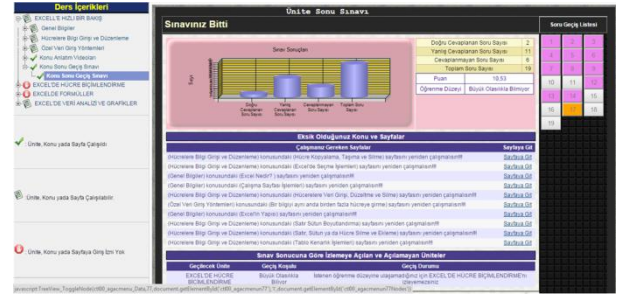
Ders İçerikleri

EXCEL'E HIZLI BIR BAKIŞ
Genel Bilgiler
Hücrelere Bilgi Girişi ve Düzenleme
Özel Veri Giriş Yöntemleri
Konu Anlatım Videoları
Konu Sonu Geçiş Sınavı
Konu Sonu Geçiş Sınavı
EXCEL'DE HÜCRE BİÇİMLENDİRME
EXCEL'DE FORMÜLLER
EXCEL'DE VERİ ANALİZİ VE GRAFİKLER

Ünite, Konu yada Sayfa Çalışıldı

Ünite, Konu yada Sayfa Çalışılabilir

Ünite, Konu yada Sayfaya Giriş İçin Yok

Ünite Sonu Sınavı

Sınavınız Bitti

Sınav Sonuçları

Doğru Cevaplanan Soru Sayısı
Yanlış Cevaplanan Soru Sayısı
Cevaplanmayan Soru Sayısı
Toplam Soru Sayısı

| Doğru Cevaplanan Soru Sayısı | 2 |
|---|---|
| Yanlış Cevaplanan Soru Sayısı | 11 |
| Cevaplanmayan Soru Sayısı | 6 |
| Toplam Soru Sayısı | 19 |

| Puan | 10,53 |
|---|---|
| Öğrenme Düzeyi | Büyük Olasılıkla Bilmiyor |

Soru Geçiş Listesi

| 1 | 2 | 3 |
|---|---|---|
| 4 | 5 | 6 |
| 7 | 8 | 9 |
| 10 | 11 | 12 |
| 13 | 14 | 15 |
| 16 | 17 | 18 |
| 19 | | |

Eksik Olduğunuz Konu ve Sayfalar

| Çalışmanız Gereken Sayfalar | Sayfaya Git |
|---|---|
| (Hücrelere Bilgi Girişi ve Düzenleme) konusundaki (Hücre Kopyalama, Taşıma ve Silme) sayfasını yeniden çalışmalısınız | Sayfaya Git |
| (Hücrelere Bilgi Girişi ve Düzenleme) konusundaki (Excel'de Seçme İşlemleri) sayfasını yeniden çalışmalısınız | Sayfaya Git |
| (Genel Bilgiler) konusundaki (Excel Nedir?) sayfasını yeniden çalışmalısınız | Sayfaya Git |
| (Genel Bilgiler) konusundaki (Çalışma Sayfası İşlemleri) sayfasını yeniden çalışmalısınız | Sayfaya Git |
| (Hücrelere Bilgi Girişi ve Düzenleme) konusundaki (Hücrelere Veri Girişi, Düzeltme ve Silme) sayfasını yeniden çalışmalısınız | Sayfaya Git |
| (Özel Veri Giriş Yöntemleri) konusundaki (Bir bilgiyi aynı anda birden fazla hücreye girme) sayfasını yeniden çalışmalısınız | Sayfaya Git |
| (Genel Bilgiler) konusundaki (Excel'in Yapısı) sayfasını yeniden çalışmalısınız | Sayfaya Git |
| (Hücrelere Bilgi Girişi ve Düzenleme) konusundaki (Satır Sütun Boyutlandırma) sayfasını yeniden çalışmalısınız | Sayfaya Git |
| (Hücrelere Bilgi Girişi ve Düzenleme) konusundaki (Satır, Sütun ya da Hücre Silme ve Ekleme) sayfasını yeniden çalışmalısınız | Sayfaya Git |
| (Hücrelere Bilgi Girişi ve Düzenleme) konusundaki (Tablo Kenarlık İşlemleri) sayfasını yeniden çalışmalısınız | Sayfaya Git |

Sınav Sonucuna Göre İzlemeye Açılan ve Açılamayan Üniteler

| Geçilecek Ünite | Geçiş Koşulu | Geçiş Durumu |
|---|---|---|
| EXCEL'DE HÜCRE BİÇİMLENDİRME | Büyük Olasılıkla Biliyor | İstenen öğrenme düzeyine ulaşamadığınız için EXCEL'DE HÜCRE BİÇİMLENDİRME'ni izleyemezsiniz |

javascript:TreeView_ToggleNode(ctl00_agacmenu_Data,77,document.getElementById('ctl00_agacmenu77'),'t',document.getElementById('ctl00_agacmenun77Nodes'))